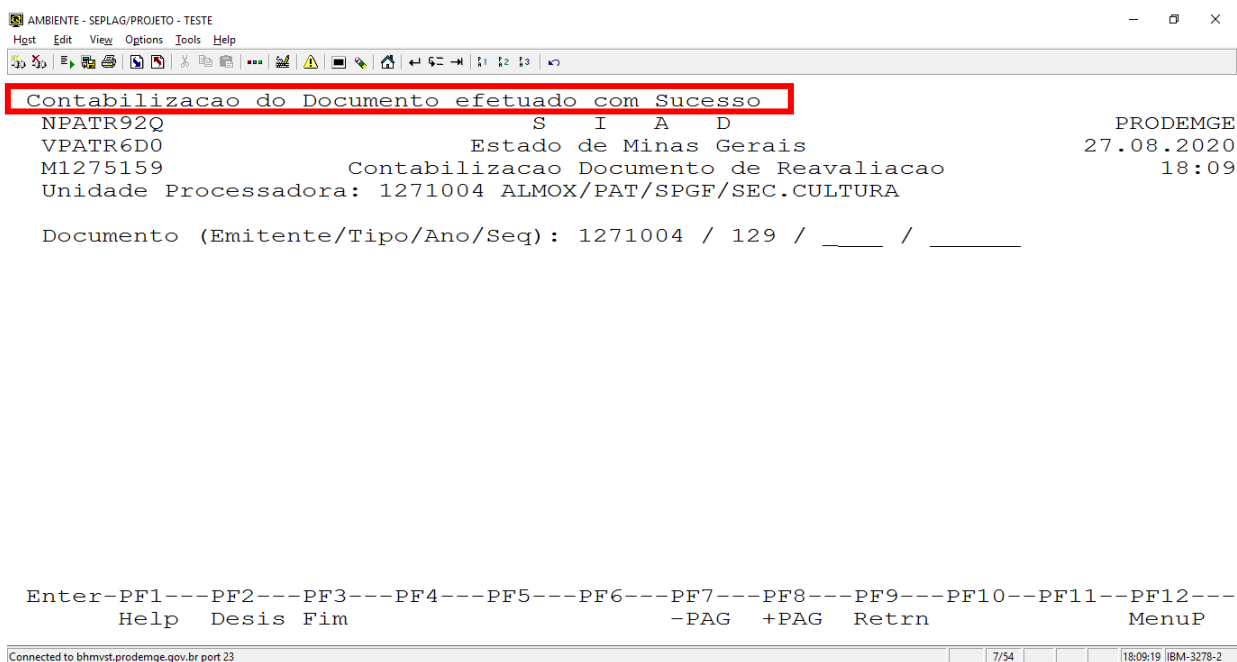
AMBIENTE - SEPLAG/PROJETO - TESTE
Host Edit View Options Tools Help

Contabilizacao do Documento efetuado com Sucesso
NPATR92Q S I A D PRODEMGE
VPATR6D0 Estado de Minas Gerais 27.08.2020
M1275159 Contabilizacao Documento de Reavaliacao 18:09
Unidade Processadora: 1271004 ALMOX/PAT/SPGF/SEC.CULTURA

Documento (Emitente/Tipo/Ano/Seq): 1271004 / 129 / ____ / _______

Enter-PF1---PF2---PF3---PF4---PF5---PF6---PF7---PF8---PF9---PF10--PF11--PF12---
Help Desis Fim -PAG +PAG Retrn MenuP

Connected to bhmvst.prodemge.gov.br port 23 7/54 18:09:19 IBM-3278-2